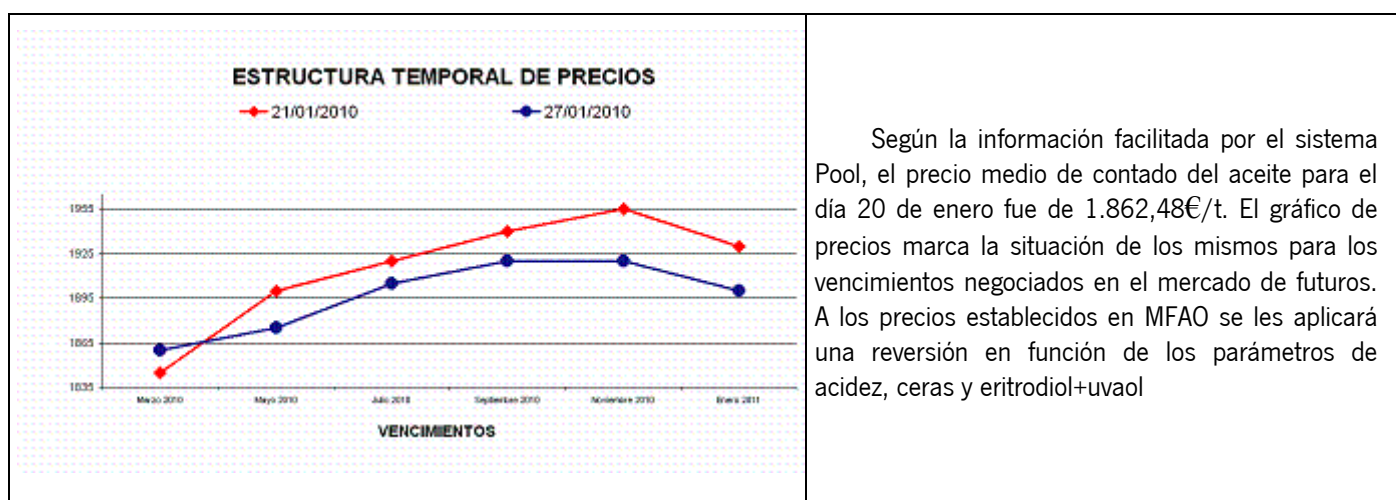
ESTRUCTURA TEMPORAL DE PRECIOS

21/01/2010
27/01/2010

1955
1925
1895
1865
1835

Marzo 2010
Mayo 2010
Julio 2010
Septiembre 2010
Noviembre 2010
Enero 2011

VENCIMIENTOS

Según la información facilitada por el sistema Pool, el precio medio de contado del aceite para el día 20 de enero fue de 1.862,48€/t. El gráfico de precios marca la situación de los mismos para los vencimientos negociados en el mercado de futuros. A los precios establecidos en MFAO se les aplicará una reversión en función de los parámetros de acidez, ceras y eritrodiol+uvaol